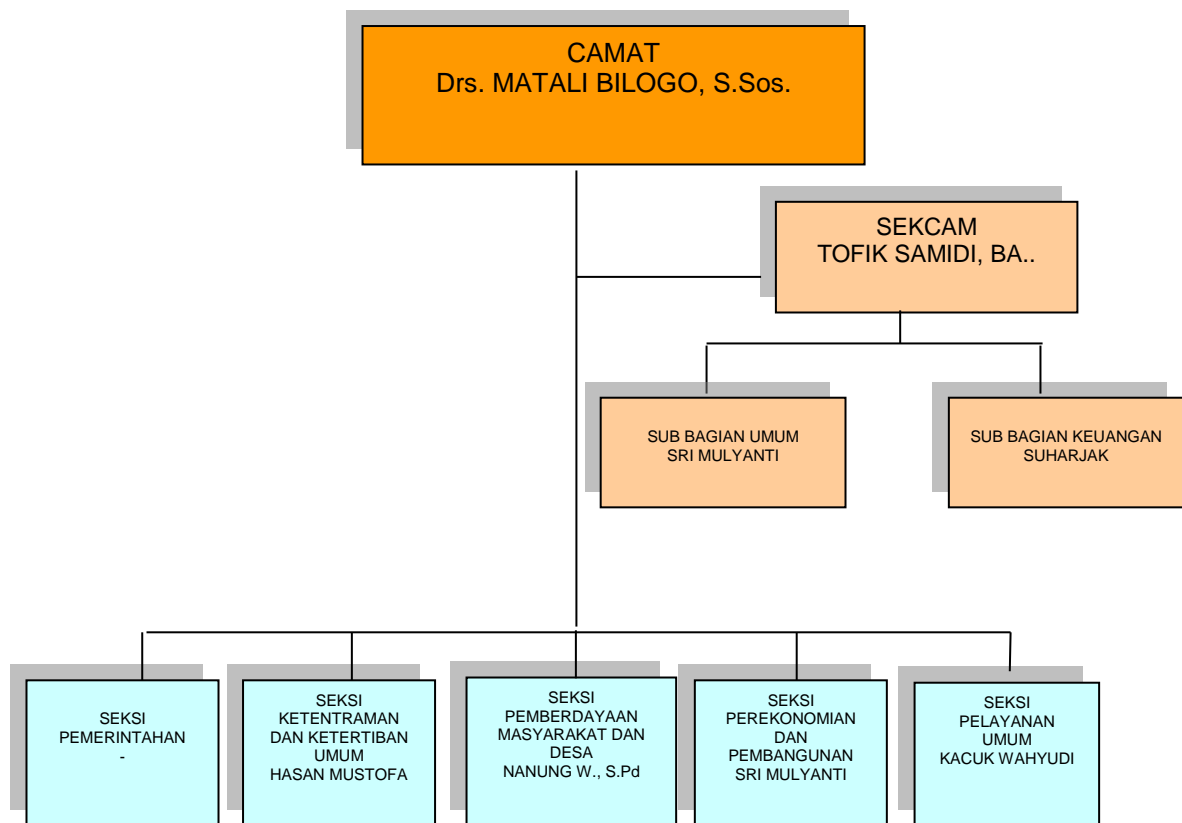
CAMAT
Drs. MATALI BILOGO, S.Sos.

SEKCAM
TOFIK SAMIDI, BA..

SUB BAGIAN UMUM
SRI MULYANTI

SUB BAGIAN KEUANGAN
SUHARJAK

SEKSI
PEMERINTAHAN
-

SEKSI
KETENTRAMAN
DAN KETERTIBAN
UMUM
HASAN MUSTOFA

SEKSI
PEMBERDAYAAN
MASYARAKAT DAN
DESA
NANUNG W., S.Pd

SEKSI
PEREKONOMIAN
DAN
PEMBANGUNAN
SRI MULYANTI

SEKSI
PELAYANAN
UMUM
KACUK WAHYUDI